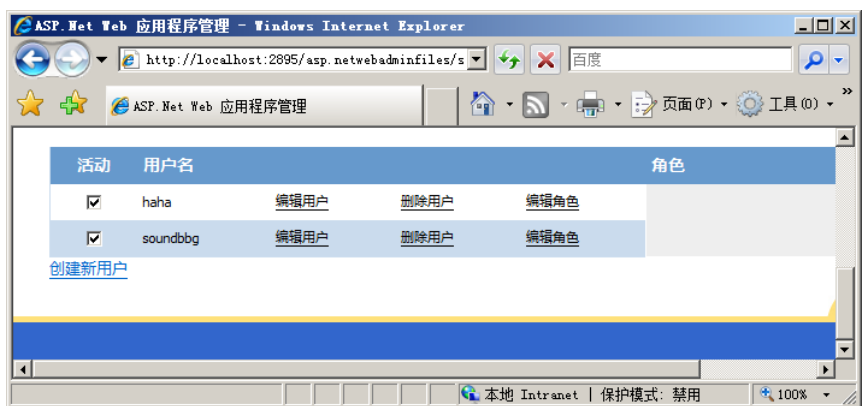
ASP.Net Web 应用程序管理 - Windows Internet Explorer

http://localhost:2895/asp.netwebadminfiles/s

百度

ASP.Net Web 应用程序管理

页面(P)

工具(O)

| 活动 | 用户名 | | | | 角色 |
|---|---|---|---|---|---|
| ☑ | haha | 编辑用户 | 删除用户 | 编辑角色 | |
| ☑ | soundbbg | 编辑用户 | 删除用户 | 编辑角色 | |

创建新用户

本地 Intranet | 保护模式: 禁用

100%